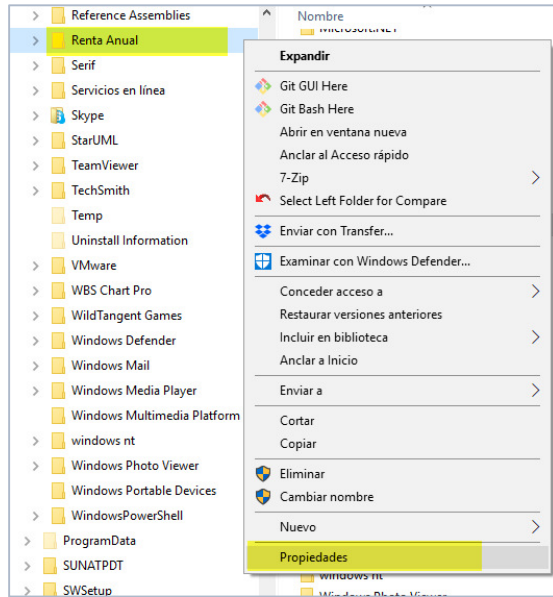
Reference Assemblies
Renta Anual
Serif
Servicios en línea
Skype
StarUML
TeamViewer
TechSmith
Temp
Uninstall Information
VMware
WBS Chart Pro
WildTangent Games
Windows Defender
Windows Mail
Windows Media Player
Windows Multimedia Platform
windows nt
Windows Photo Viewer
Windows Portable Devices
WindowsPowerShell
ProgramData
SUNATPDT
SWSetup

Nombre
Microsoft.NET

Expandir
Git GUI Here
Git Bash Here
Abrir en ventana nueva
Anclar al Acceso rápido
7-Zip
Select Left Folder for Compare
Enviar con Transfer...
Examinar con Windows Defender...
Conceder acceso a
Restaurar versiones anteriores
Incluir en biblioteca
Anclar a Inicio
Enviar a
Cortar
Copiar
Eliminar
Cambiar nombre
Nuevo
Propiedades

windows nt
Windows Photo Viewer